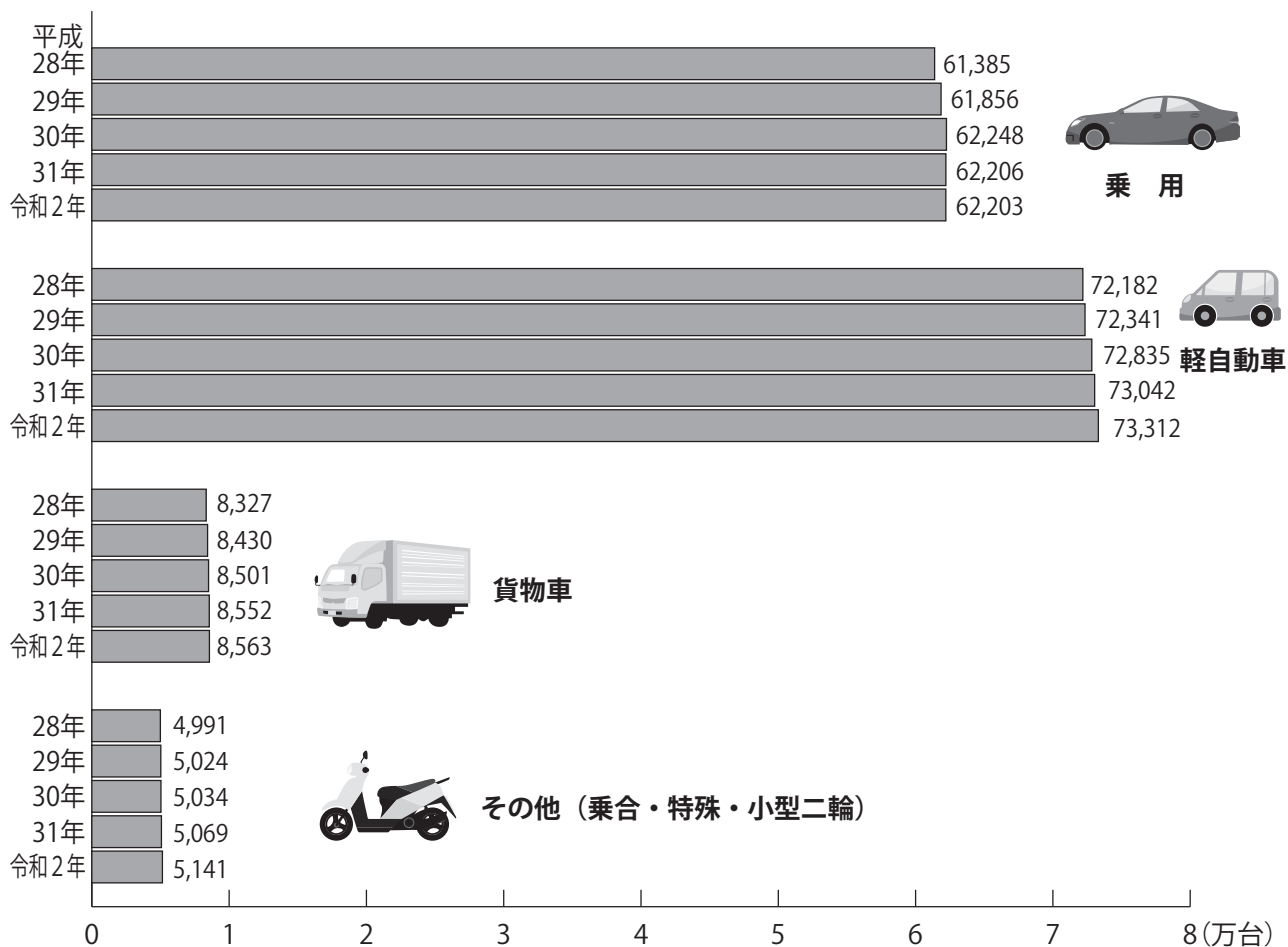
平成 28年 61,385
29年 61,856
30年 62,248
31年 62,206
令和2年 62,203

乗　用

28年 72,182
29年 72,341
30年 72,835
31年 73,042
令和2年 73,312

軽自動車

28年 8,327
29年 8,430
30年 8,501
31年 8,552
令和2年 8,563

貨物車

28年 4,991
29年 5,024
30年 5,034
31年 5,069
令和2年 5,141

その他（乗合・特殊・小型二輪）

0 1 2 3 4 5 6 7 8（万台）